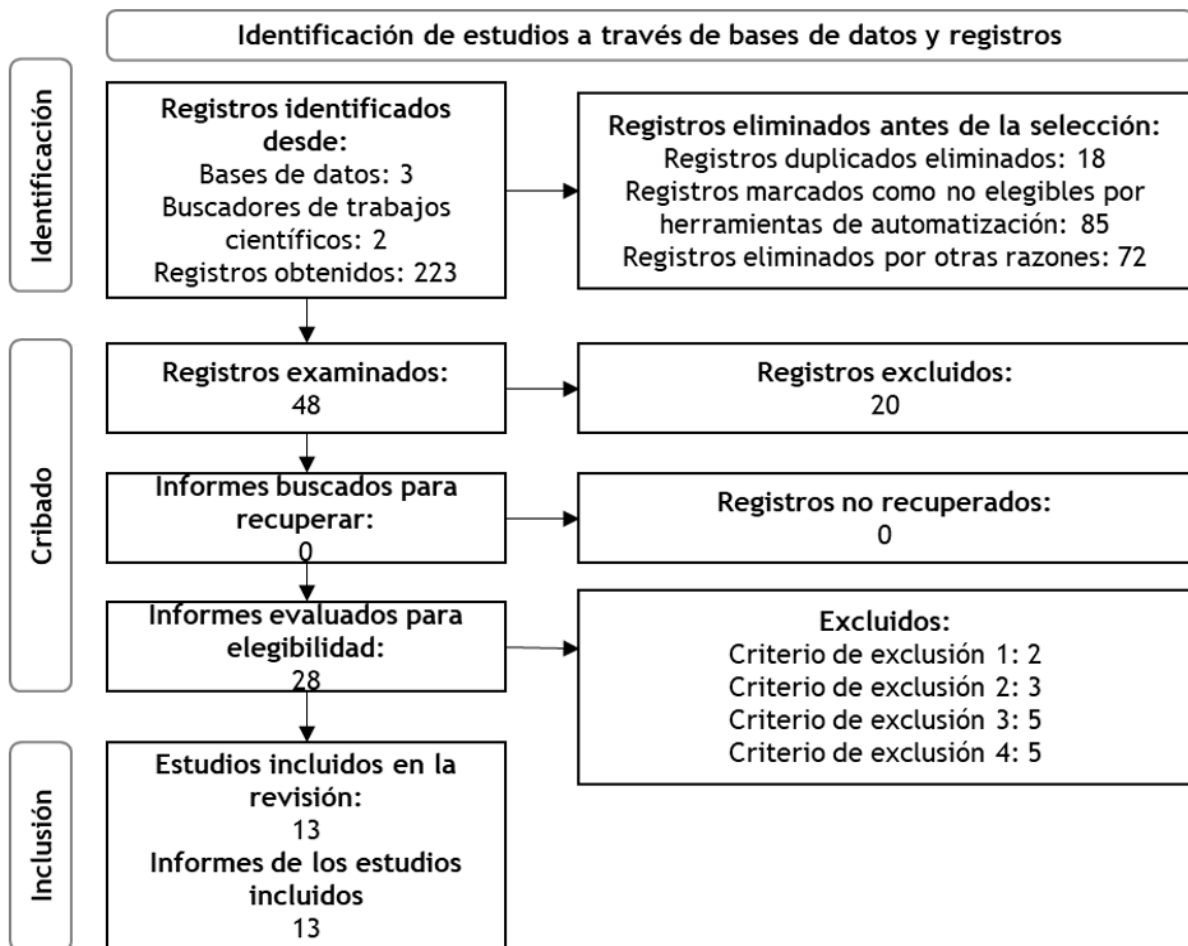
Identificación de estudios a través de bases de datos y registros

Identificación

Registros identificados desde:
Bases de datos: 3
Buscadores de trabajos científicos: 2
Registros obtenidos: 223

Registros eliminados antes de la selección:
Registros duplicados eliminados: 18
Registros marcados como no elegibles por herramientas de automatización: 85
Registros eliminados por otras razones: 72

Cribado

Registros examinados:
48

Registros excluidos:
20

Informes buscados para recuperar:
0

Registros no recuperados:
0

Informes evaluados para elegibilidad:
28

Excluidos:
Criterio de exclusión 1: 2
Criterio de exclusión 2: 3
Criterio de exclusión 3: 5
Criterio de exclusión 4: 5

Inclusión

Estudios incluidos en la revisión:
13
Informes de los estudios incluidos
13